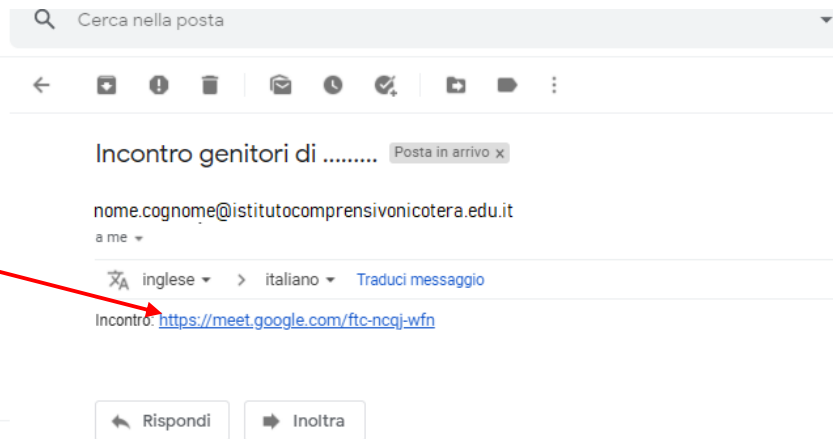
Cerca nella posta

Incontro genitori di ......... Posta in arrivo x

nome.cognome@istitutocomprensivonicotera.edu.it
a me

inglese > italiano Traduci messaggio

Incontro: https://meet.google.com/ftc-ncqj-wfn

Rispondi Inoltra